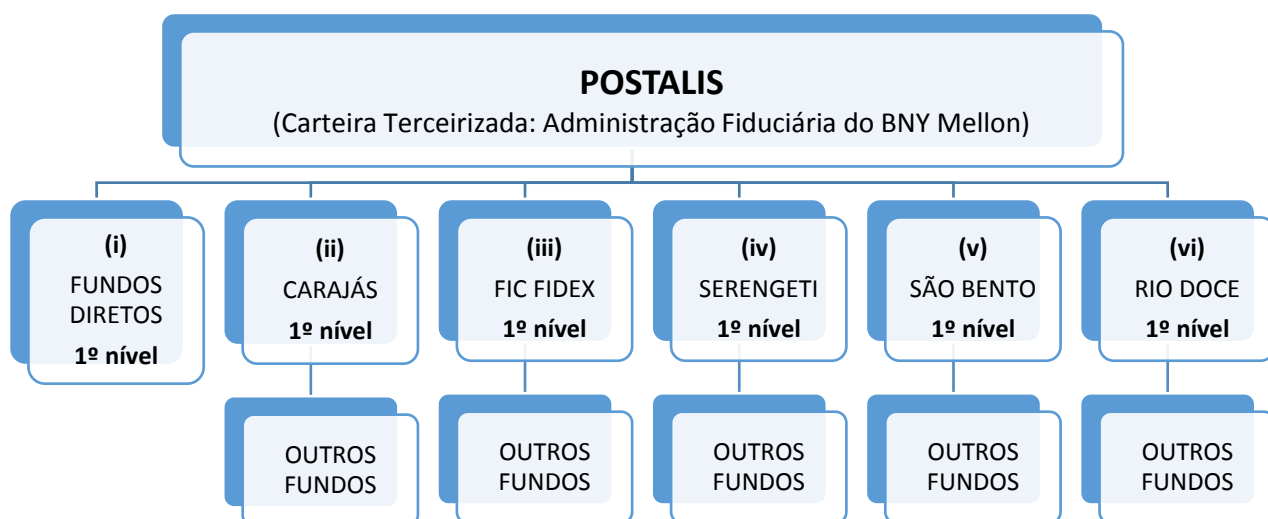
**POSTALIS**
(Carteira Terceirizada: Administração Fiduciária do BNY Mellon)

**(i)**
FUNDOS DIRETOS
**1º nível**

**(ii)**
CARAJÁS
**1º nível**

OUTROS FUNDOS

**(iii)**
FIC FIDEX
**1º nível**

OUTROS FUNDOS

**(iv)**
SERENGETI
**1º nível**

OUTROS FUNDOS

**(v)**
SÃO BENTO
**1º nível**

OUTROS FUNDOS

**(vi)**
RIO DOCE
**1º nível**

OUTROS FUNDOS